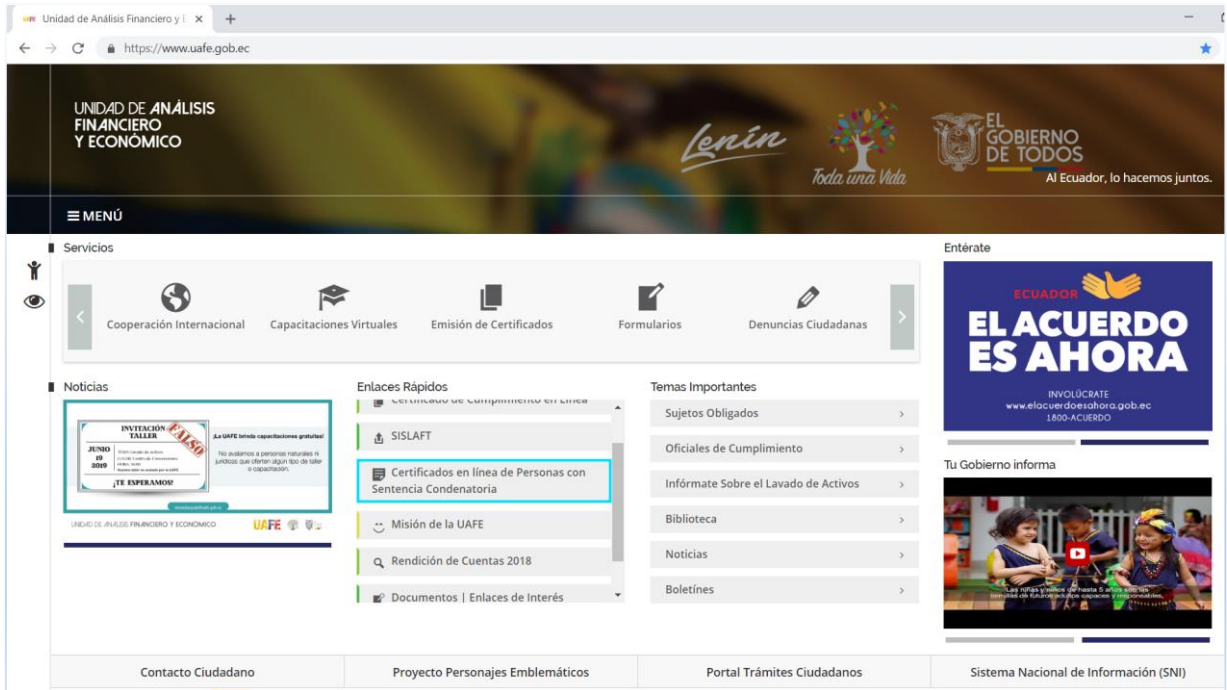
Unidad de Análisis Financiero y E ×
https://www.uafe.gob.ec

UNIDAD DE ANÁLISIS FINANCIERO Y ECONÓMICO

Lenín
Toda una Vida

EL GOBIERNO DE TODOS
Al Ecuador, lo hacemos juntos.

≡ MENÚ

Servicios

Cooperación Internacional
Capacitaciones Virtuales
Emisión de Certificados
Formularios
Denuncias Ciudadanas

Entérate

ECUADOR
EL ACUERDO ES AHORA
INVOLÚCRATE
www.elacuerdoesahora.gob.ec
1800-ACUERDO

Noticias

INVITACIÓN TALLER
FALSO
JUNIO 19 2019
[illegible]
¡TE ESPERAMOS!
¡La UAFE brinda capacitaciones gratuitas!
No avalamos a personas naturales ni jurídicas que oferten algún tipo de taller o capacitación.
UNIDAD DE ANÁLISIS FINANCIERO Y ECONÓMICO UAFE

Enlaces Rápidos

Certificado de Cumplimiento en Línea
SISLAFT
Certificados en línea de Personas con Sentencia Condenatoria
Misión de la UAFE
Rendición de Cuentas 2018
Documentos | Enlaces de Interés

Temas Importantes

Sujetos Obligados
Oficiales de Cumplimiento
Infórmate Sobre el Lavado de Activos
Biblioteca
Noticias
Boletines

Tu Gobierno informa

Las niñas y niños de hasta 5 años son las semillas de futuros adultos capaces y responsables.

Contacto Ciudadano
Proyecto Personajes Emblemáticos
Portal Trámites Ciudadanos
Sistema Nacional de Información (SNI)